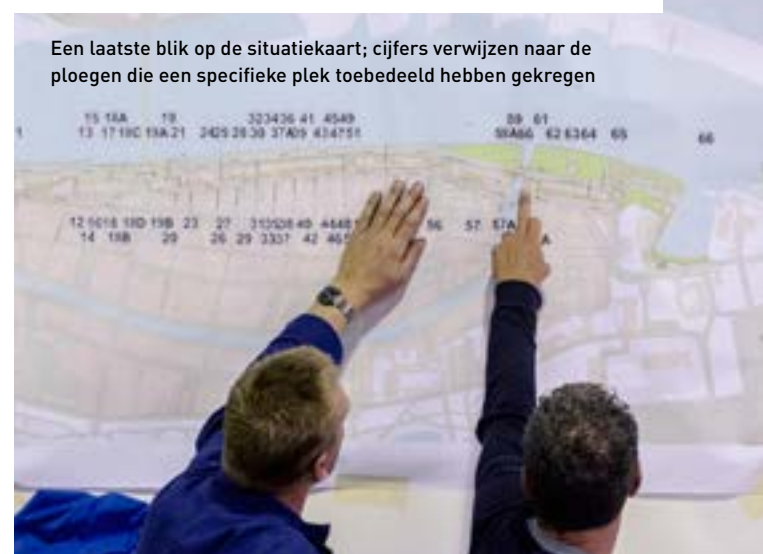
Een laatste blik op de situatiekaart; cijfers verwijzen naar de ploegen die een specifieke plek toebedeeld hebben gekregen

15 16A 19 323436 41 4549
13 17 18C 19A 21 2425 28 30 37A39 434751
59 61
59A66 62 6364 65
66
12 1618 18D 19B 23 27 313528 40 4448
14 18B 20 26 29 3337 42 46
56 57 57A